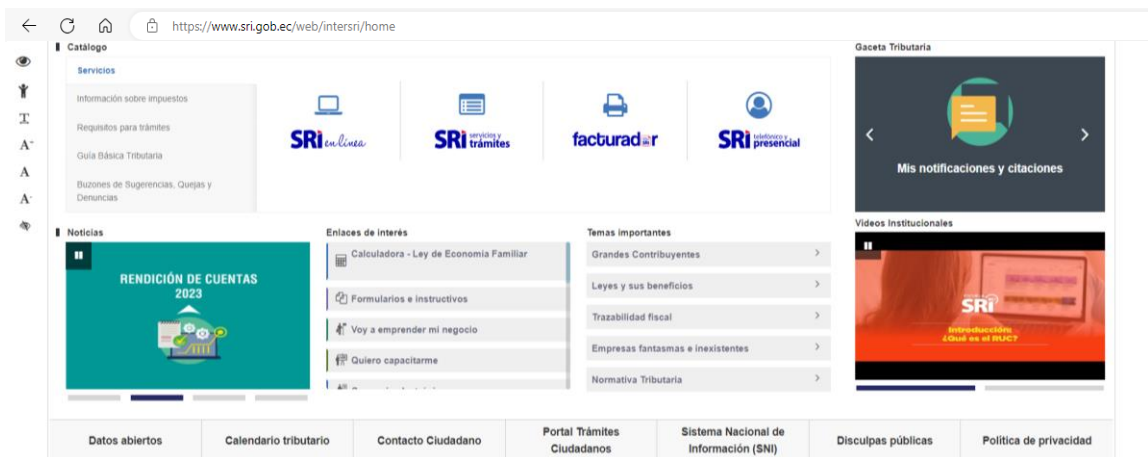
https://www.sri.gob.ec/web/intersri/home

Catálogo

Servicios

Información sobre impuestos

Requisitos para trámites

Guía Básica Tributaria

Buzones de Sugerencias, Quejas y Denuncias

SRi en línea

SRi servicios y trámites

facturador

SRi telefónico y presencial

Gaceta Tributaria

Mis notificaciones y citaciones

Noticias

RENDICIÓN DE CUENTAS 2023

Enlaces de interés

Calculadora - Ley de Economía Familiar

Formularios e instructivos

Voy a emprender mi negocio

Quiero capacitarme

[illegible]

Temas importantes

Grandes Contribuyentes

Leyes y sus beneficios

Trazabilidad fiscal

Empresas fantasmas e inexistentes

Normativa Tributaria

Videos Institucionales

SRi

Introducción: ¿Qué es el RUC?

Datos abiertos

Calendario tributario

Contacto Ciudadano

Portal Trámites Ciudadanos

Sistema Nacional de Información (SNI)

Disculpas públicas

Política de privacidad